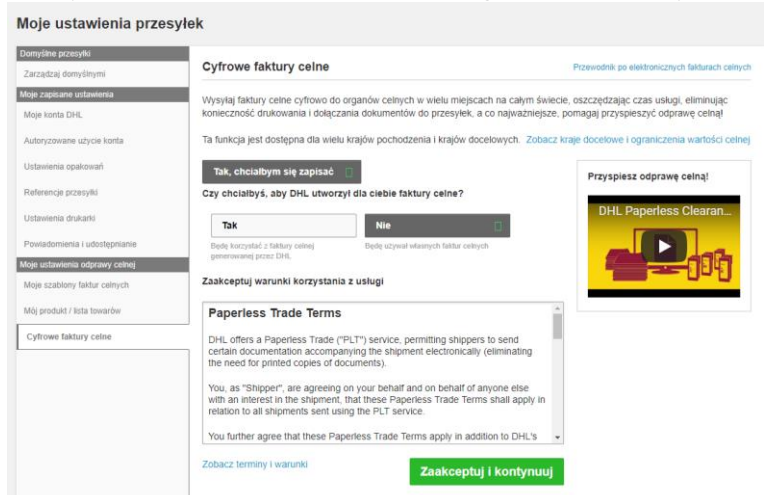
Moje ustawienia przesyłek

Domyślne przesyłki
Zarządzaj domyślnymi
Moje zapisane ustawienia
Moje konta DHL
Autoryzowane użycie konta
Ustawienia opakowań
Referencje przesyłki
Ustawienia drukarki
Powiadomienia i udostępnianie
Moje ustawienia odprawy celnej
Moje szablony faktur celnych
Mój produkt / lista towarów
Cyfrowe faktury celne

Cyfrowe faktury celne

Przewodnik po elektronicznych fakturach celnych

Wysyłaj faktury celne cyfrowo do organów celnych w wielu miejscach na całym świecie, oszczędzając czas usługi, eliminując konieczność drukowania i dołączania dokumentów do przesyłek, a co najważniejsze, pomagaj przyspieszyć odprawę celną!

Ta funkcja jest dostępna dla wielu krajów pochodzenia i krajów docelowych. Zobacz kraje docelowe i ograniczenia wartości celnej

Tak, chciałbym się zapisać

Czy chciałbyś, aby DHL utworzył dla ciebie faktury celne?

Tak
Będę korzystać z faktury celnej generowanej przez DHL

Nie
Będę używał własnych faktur celnych

Zaakceptuj warunki korzystania z usługi

Paperless Trade Terms

DHL offers a Paperless Trade ("PLT") service, permitting shippers to send certain documentation accompanying the shipment electronically (eliminating the need for printed copies of documents).

You, as "Shipper", are agreeing on your behalf and on behalf of anyone else with an interest in the shipment, that these Paperless Trade Terms shall apply in relation to all shipments sent using the PLT service.

You further agree that these Paperless Trade Terms apply in addition to DHL's

Zobacz terminy i warunki

Zaakceptuj i kontynuuj

Przyspiesz odprawę celną!

DHL Paperless Clearan...